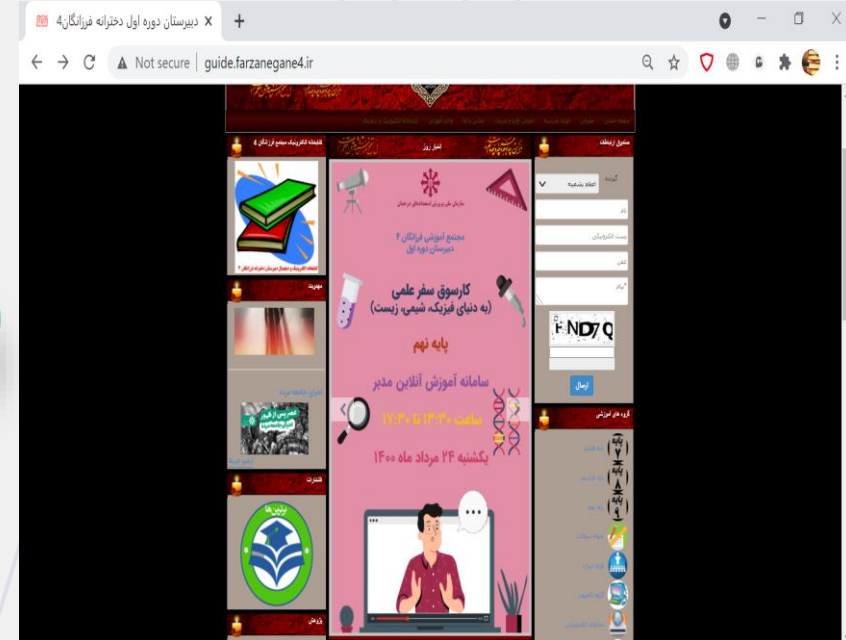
دبیرستان دوره اول دخترانه فرزانگان4
Not secure | guide.farzanegane4.ir

کتابخانه الکترونیک مجتمع فرزانگان ۴
اخبار روز
صندوق ارتباط

سازمان ملی پرورش استعدادهای درخشان
مجتمع آموزشی فرزانگان ۴
دبیرستان دوره اول

کارسوق سفر علمی
(به دنیای فیزیک، شیمی، زیست)

پایه نهم

سامانه آموزش آنلاین مدبر
ساعت ۱۳:۳۰ تا ۱۷:۳۰
یکشنبه ۲۴ مرداد ماه ۱۴۰۰

گیرنده
اعلام بشخصه
نام
پست الکترونیکی
تلفن
پیام
FND7Q
ارسال

گروه های آموزشی

مهدویت
قدردانی
پژوهش
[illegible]